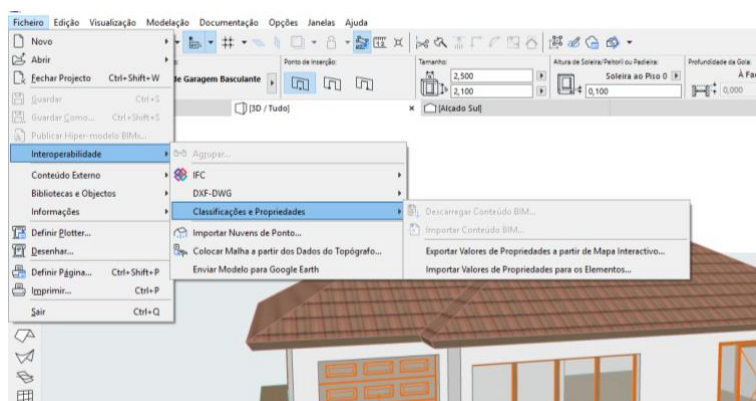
Ficheiro Edição Visualização Modelação Documentação Opções Janelas Ajuda

Novo
Abrir
Fechar Projecto Ctrl+Shift+W
Guardar Ctrl+S
Guardar Como... Ctrl+Shift+S
Publicar Hiper-modelo BIMx...
Interoperabilidade
Conteúdo Externo
Bibliotecas e Objectos
Informações
Definir Plotter...
Desenhar...
Definir Página... Ctrl+Shift+P
Imprimir... Ctrl+P
Sair Ctrl+Q

Agrupar...
IFC
DXF-DWG
Classificações e Propriedades
Importar Nuvens de Ponto...
Colocar Malha a partir dos Dados do Topógrafo...
Enviar Modelo para Google Earth

Descarregar Conteúdo BIM...
Importar Conteúdo BIM...
Exportar Valores de Propriedades a partir de Mapa Interactivo...
Importar Valores de Propriedades para os Elementos...

de Garagem Basculante
Ponto de inserção:
Tamanho:
2,500
2,100
Altura de Soleira/Peitoril ou Padieira:
Soleira ao Piso 0
0,100
Profundidade da Gola:
À Fa
0,000
[3D / Tudo]
[Alçado Sul]